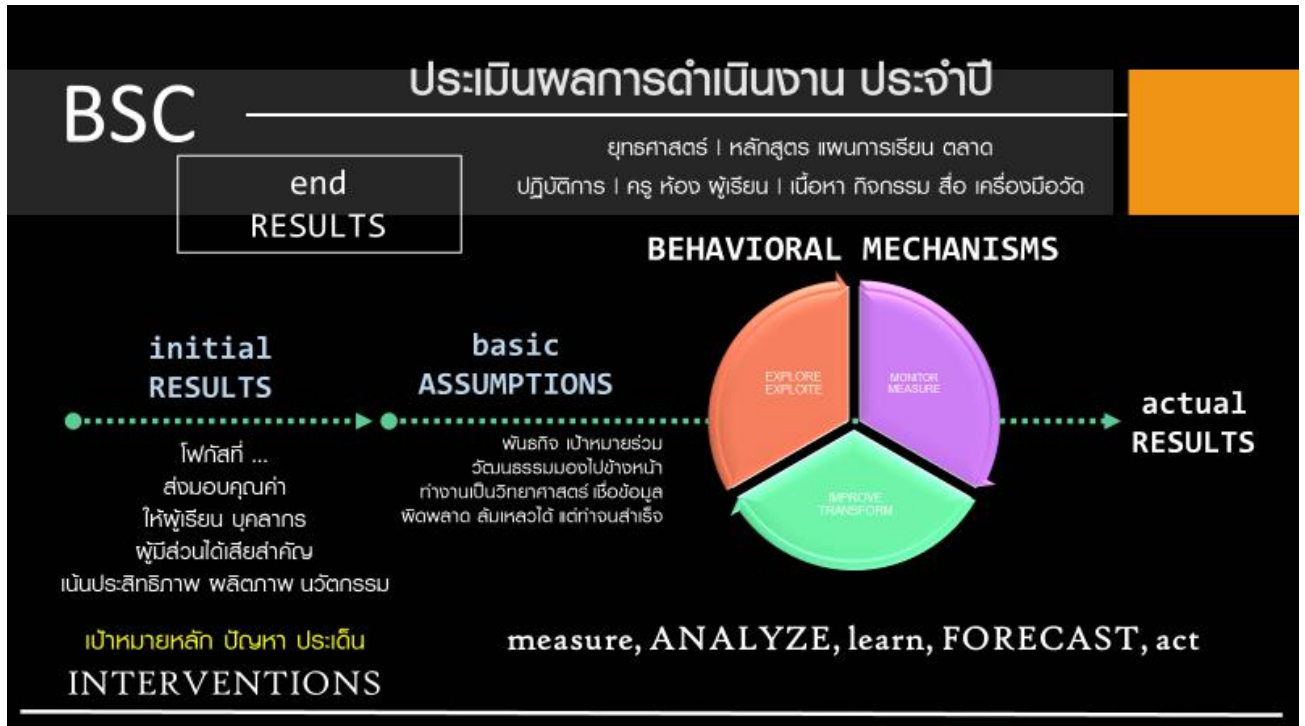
BSC

ประเมินผลการดำเนินงาน ประจำปี

ยุทธศาสตร์ | หลักสูตร แผนการเรียน ตลาด

ปฏิบัติการ | ครู ห้อง ผู้เรียน | เนื้อหา กิจกรรม สื่อ เครื่องมือวัด

end
RESULTS

BEHAVIORAL MECHANISMS

initial
RESULTS

basic
ASSUMPTIONS

EXPLORE
EXPLOITE

MONITOR
MEASURE

IMPROVE
TRANSFORM

actual
RESULTS

โฟกัสที่ ...
ส่งมอบคุณค่า
ให้ผู้เรียน บุคลากร
ผู้มีส่วนได้เสียสำคัญ
เน้นประสิทธิภาพ ผลิตภาพ นวัตกรรม

พันธกิจ เป้าหมายร่วม
วัฒนธรรมมองไปข้างหน้า
ทำงานเป็นวิทยาศาสตร์ เชื่อข้อมูล
ผิดพลาด ล้มเหลวได้ แต่ทำจนสำเร็จ

เป้าหมายหลัก ปัญหา ประเด็น
INTERVENTIONS

measure, ANALYZE, learn, FORECAST, act